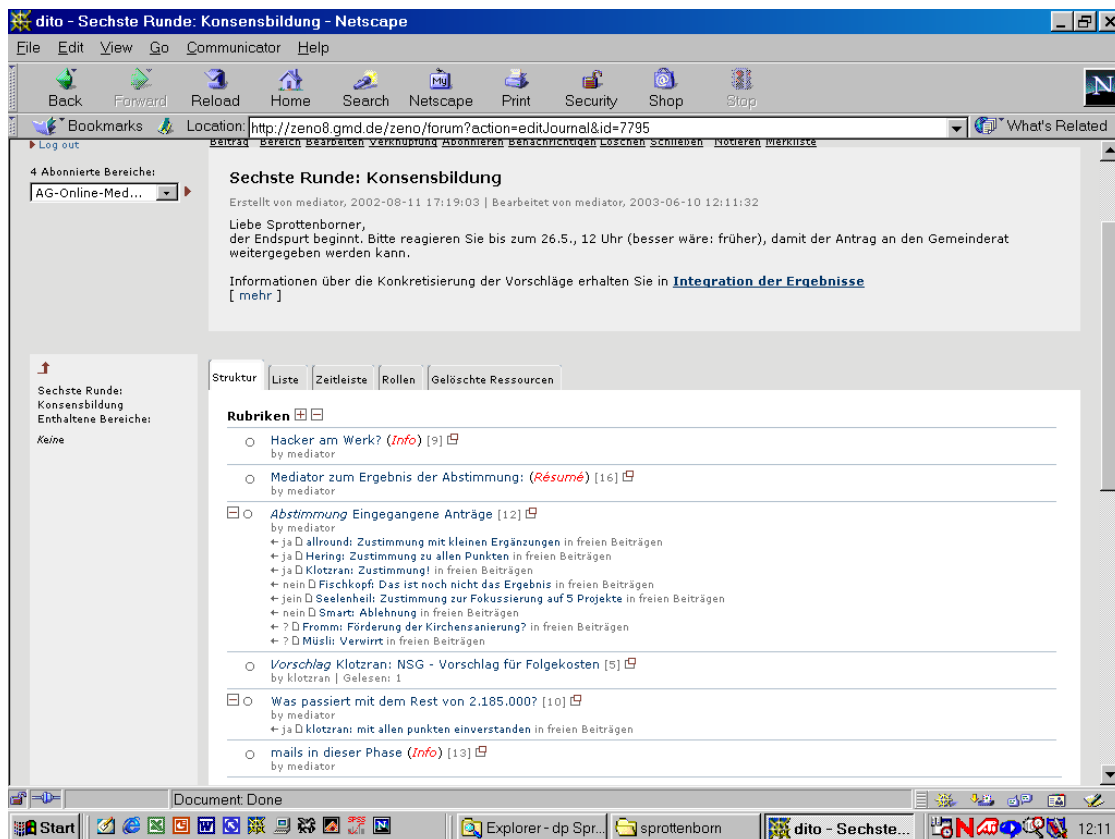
dito - Sechste Runde: Konsensbildung - Netscape

File Edit View Go Communicator Help

Back Forward Reload Home Search Netscape Print Security Shop Stop

Bookmarks Location: http://zeno8.gmd.de/zeno/forum?action=editJournal&id=7795 What's Related

Log out

Beitrag Bereich Bearbeiten Verknüpfung Abonnieren Benachrichtigen Löschen Schließen Notieren Merkliste

4 Abonnierte Bereiche:

AG-Online-Med...

Sechste Runde: Konsensbildung

Erstellt von mediator, 2002-08-11 17:19:03 | Bearbeitet von mediator, 2003-06-10 12:11:32

Liebe Sprottenborner,
der Endspurt beginnt. Bitte reagieren Sie bis zum 26.5., 12 Uhr (besser wäre: früher), damit der Antrag an den Gemeinderat weitergegeben werden kann.

Informationen über die Konkretisierung der Vorschläge erhalten Sie in Integration der Ergebnisse
[ mehr ]

Sechste Runde: Konsensbildung
Enthaltene Bereiche:

Keine

Struktur Liste Zeitleiste Rollen Gelöschte Ressourcen

Rubriken

Hacker am Werk? (Info) [9]
by mediator

Mediator zum Ergebnis der Abstimmung: (Résumé) [16]
by mediator

Abstimmung Eingegangene Anträge [12]
by mediator
← ja allround: Zustimmung mit kleinen Ergänzungen in freien Beiträgen
← ja Hering: Zustimmung zu allen Punkten in freien Beiträgen
← ja Klotzran: Zustimmung! in freien Beiträgen
← nein Fischkopf: Das ist noch nicht das Ergebnis in freien Beiträgen
← jein Seelenheil: Zustimmung zur Fokussierung auf 5 Projekte in freien Beiträgen
← nein Smart: Ablehnung in freien Beiträgen
← ? Fromm: Förderung der Kirchensanierung? in freien Beiträgen
← ? Müsli: Verwirrt in freien Beiträgen

Vorschlag Klotzran: NSG - Vorschlag für Folgekosten [5]
by klotzran | Gelesen: 1

Was passiert mit dem Rest von 2.185.000? [10]
by mediator
← ja klotzran: mit allen punkten einverstanden in freien Beiträgen

mails in dieser Phase (Info) [13]
by mediator

Document: Done

Start Explorer - dp Spr... sprottenborn dito - Sechste... 12:11